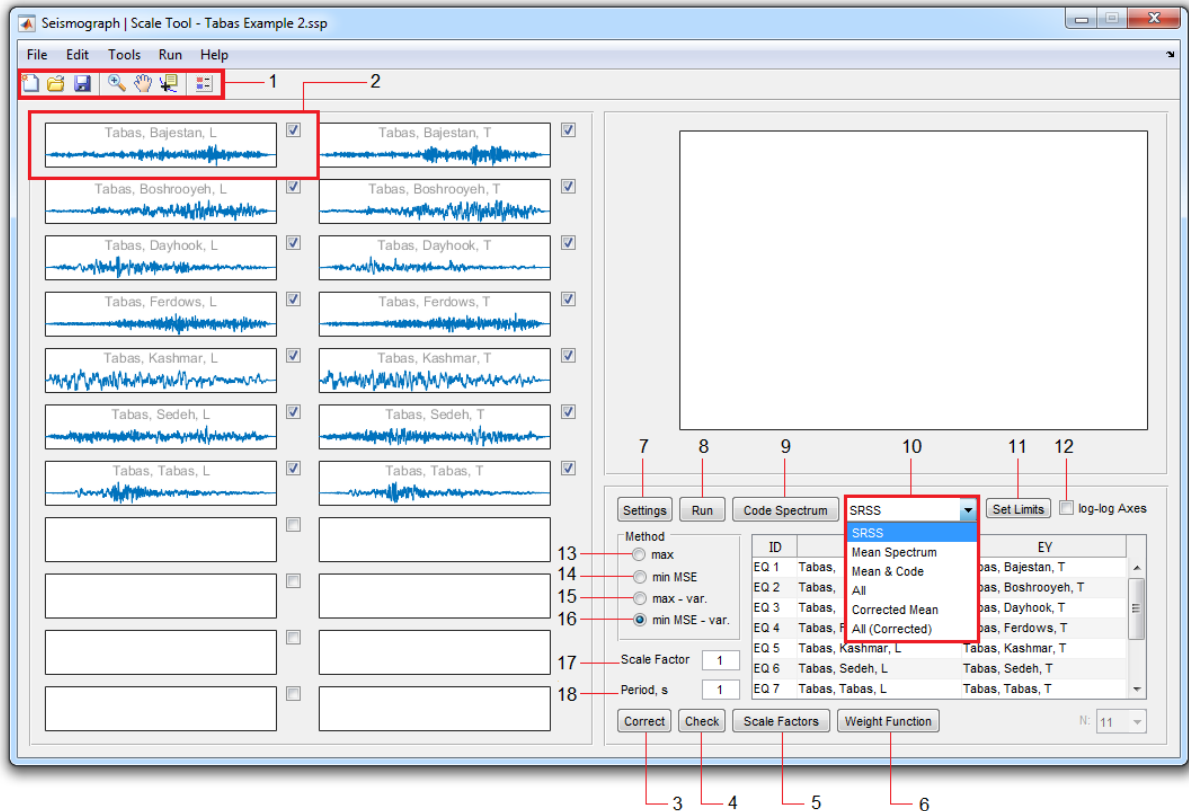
Seismograph | Scale Tool - Tabas Example 2.ssp

File Edit Tools Run Help

1

2

Tabas, Bajestan, L
Tabas, Bajestan, T
Tabas, Boshrooyeh, L
Tabas, Boshrooyeh, T
Tabas, Dayhook, L
Tabas, Dayhook, T
Tabas, Ferdows, L
Tabas, Ferdows, T
Tabas, Kashmar, L
Tabas, Kashmar, T
Tabas, Sedeh, L
Tabas, Sedeh, T
Tabas, Tabas, L
Tabas, Tabas, T

7 8 9 10 11 12

Settings | Run | Code Spectrum | SRSS | Set Limits | log-log Axes

SRSS
Mean Spectrum
Mean & Code
All
Corrected Mean
All (Corrected)

Method
13 max
14 min MSE
15 max - var.
16 min MSE - var.

17 Scale Factor 1
18 Period, s 1

| ID | | EY |
|---|---|---|
| EQ 1 | Tabas, | Tabas, Bajestan, T |
| EQ 2 | Tabas, | Tabas, Boshrooyeh, T |
| EQ 3 | Tabas, | Tabas, Dayhook, T |
| EQ 4 | Tabas, | Tabas, Ferdows, T |
| EQ 5 | Tabas, Kashmar, L | Tabas, Kashmar, T |
| EQ 6 | Tabas, Sedeh, L | Tabas, Sedeh, T |
| EQ 7 | Tabas, Tabas, L | Tabas, Tabas, T |

Correct | Check | Scale Factors | Weight Function

N: 11

3 4 5 6